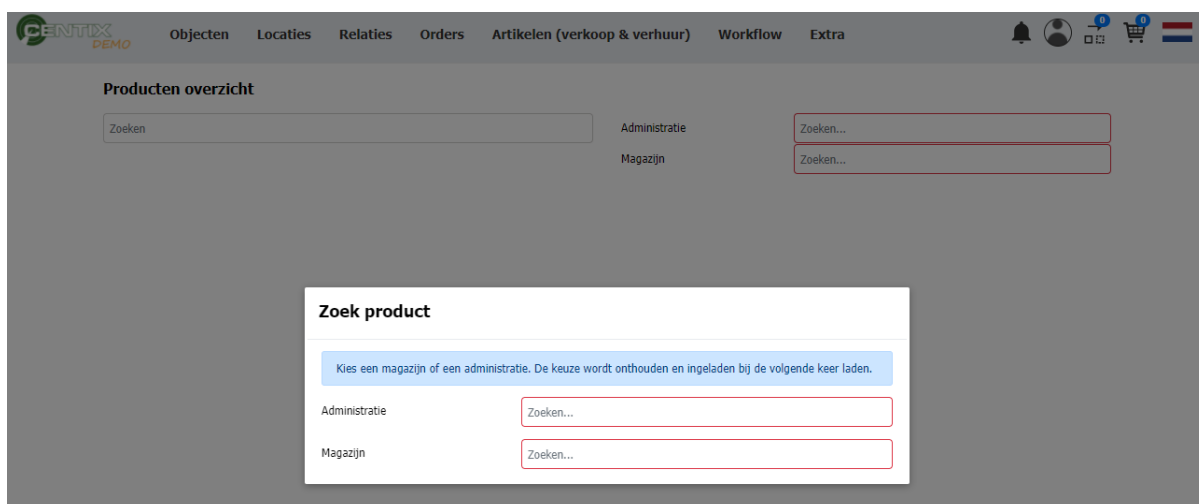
CENTIX DEMO

Objecten Locaties Relaties Orders Artikelen (verkoop & verhuur) Workflow Extra

0 0

Producten overzicht

Zoeken

Administratie Zoeken...

Magazijn Zoeken...

Zoek product

Kies een magazijn of een administratie. De keuze wordt onthouden en ingeladen bij de volgende keer laden.

Administratie Zoeken...

Magazijn Zoeken...